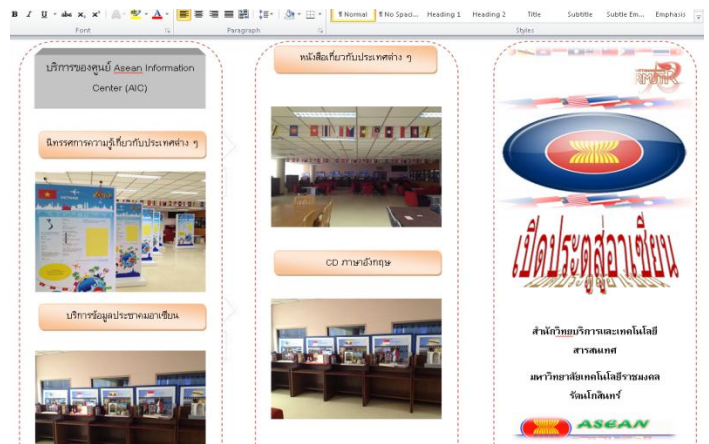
B I U abc x₂ x² A A

Font

Paragraph

¶ Normal ¶ No Spaci... Heading 1 Heading 2 Title Subtitle Subtle Em... Emphasis

Styles

บริการของศูนย์ Asean Information Center (AIC)

นิทรรศการความรู้เกี่ยวกับประเทศต่าง ๆ

บริการข้อมูลประชาคมอาเซียน

หนังสือเกี่ยวกับประเทศต่าง ๆ

CD ภาษาอังกฤษ

เปิดประตูสู่อาเซียน

สำนักวิทยบริการและเทคโนโลยีสารสนเทศ

มหาวิทยาลัยเทคโนโลยีราชมงคลรัตนโกสินทร์

ASEAN